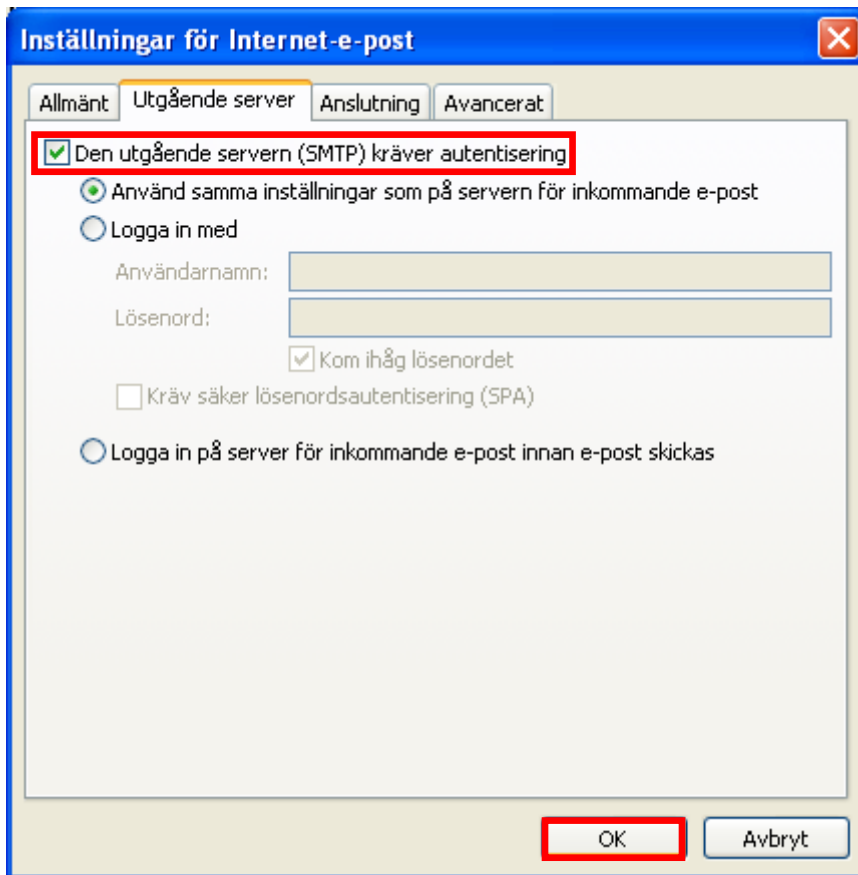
Inställningar för Internet-e-post

Allmänt | Utgående server | Anslutning | Avancerat

Den utgående servern (SMTP) kräver autentisering

Använd samma inställningar som på servern för inkommande e-post

Logga in med

Användarnamn:

Lösenord:

Kom ihåg lösenordet

Kräv säker lösenordsautentisering (SPA)

Logga in på server för inkommande e-post innan e-post skickas

OK

Avbryt